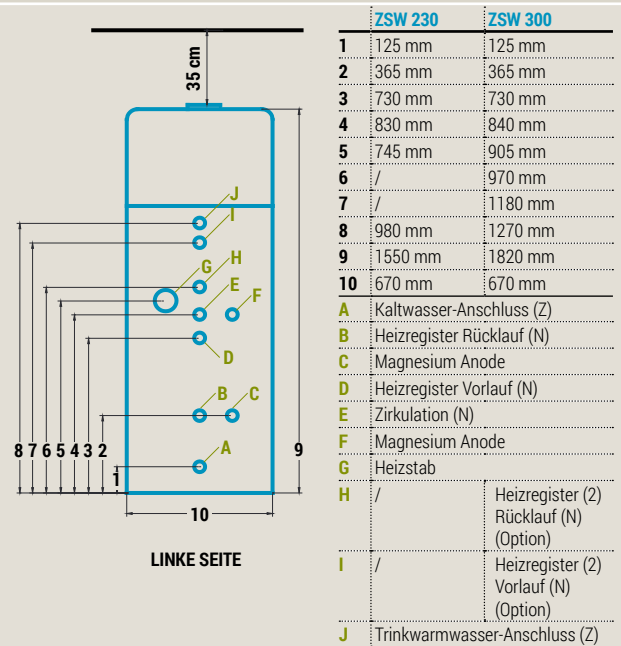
35 cm

J
I
G
H
E
F
D
B
C
A

8 7 6 5 4 3 2
1
9
10

LINKE SEITE

| | ZSW 230 | ZSW 300 |
|---|---|---|
| 1 | 125 mm | 125 mm |
| 2 | 365 mm | 365 mm |
| 3 | 730 mm | 730 mm |
| 4 | 830 mm | 840 mm |
| 5 | 745 mm | 905 mm |
| 6 | / | 970 mm |
| 7 | / | 1180 mm |
| 8 | 980 mm | 1270 mm |
| 9 | 1550 mm | 1820 mm |
| 10 | 670 mm | 670 mm |
| A | Kaltwasser-Anschluss (Z) | |
| B | Heizregister Rücklauf (N) | |
| C | Magnesium Anode | |
| D | Heizregister Vorlauf (N) | |
| E | Zirkulation (N) | |
| F | Magnesium Anode | |
| G | Heizstab | |
| H | / | Heizregister (2) Rücklauf (N) (Option) |
| I | / | Heizregister (2) Vorlauf (N) (Option) |
| J | Trinkwarmwasser-Anschluss (Z) | |